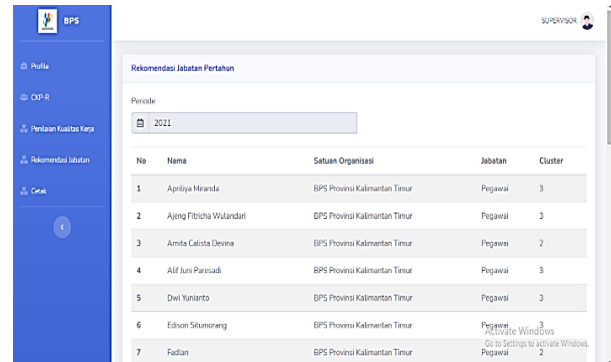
BPS

SUPERVISOR

Profile

CKP-R

Penilaian Kualitas Kerja

Rekomendasi Jabatan

Cetak

Rekomendasi Jabatan Pertahun

Periode

2021

| No | Nama | Satuan Organisasi | Jabatan | Cluster |
|---|---|---|---|---|
| 1 | Apriliya Miranda | BPS Provinsi Kalimantan Timur | Pegawai | 3 |
| 2 | Ajeng Fitricha Wulandari | BPS Provinsi Kalimantan Timur | Pegawai | 3 |
| 3 | Amita Calista Devina | BPS Provinsi Kalimantan Timur | Pegawai | 2 |
| 4 | Alif Juni Paresadi | BPS Provinsi Kalimantan Timur | Pegawai | 3 |
| 5 | Dwi Yunianto | BPS Provinsi Kalimantan Timur | Pegawai | 3 |
| 6 | Edison Situmorang | BPS Provinsi Kalimantan Timur | Pegawai | 3 |
| 7 | Fadlan | BPS Provinsi Kalimantan Timur | Pegawai | 2 |

Activate Windows
Go to Settings to activate Windows.